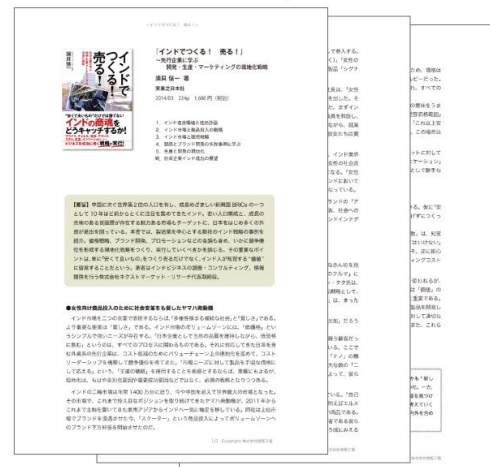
「インドでつくる！ 売る！」
～先行企業に学ぶ
開発・生産・マーケティングの現地化戦略

須貝 信一 著
実業之日本社
2014/03 224p 1,600円（税別）

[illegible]

●女性向け商品投入のために社会変革をも促したヤマハ発動機

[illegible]

1/2 Copyright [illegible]